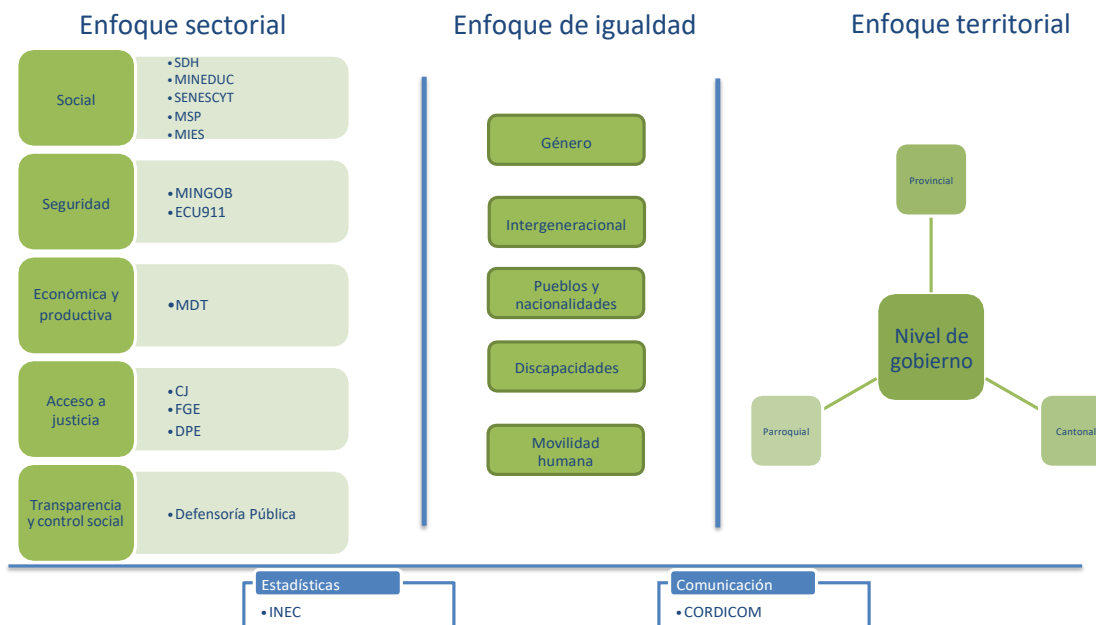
Enfoque sectorial

Social
• SDH
• MINEDUC
• SENESCYT
• MSP
• MIES

Seguridad
• MINGOB
• ECU911

Económica y productiva
• MDT

Acceso a justicia
• CJ
• FGE
• DPE

Transparencia y control social
• Defensoría Pública

Enfoque de igualdad

Género

Intergeneracional

Pueblos y nacionalidades

Discapacidades

Movilidad humana

Enfoque territorial

Provincial

Nivel de gobierno

Parroquial

Cantonal

Estadísticas
• INEC

Comunicación
• CORDICOM